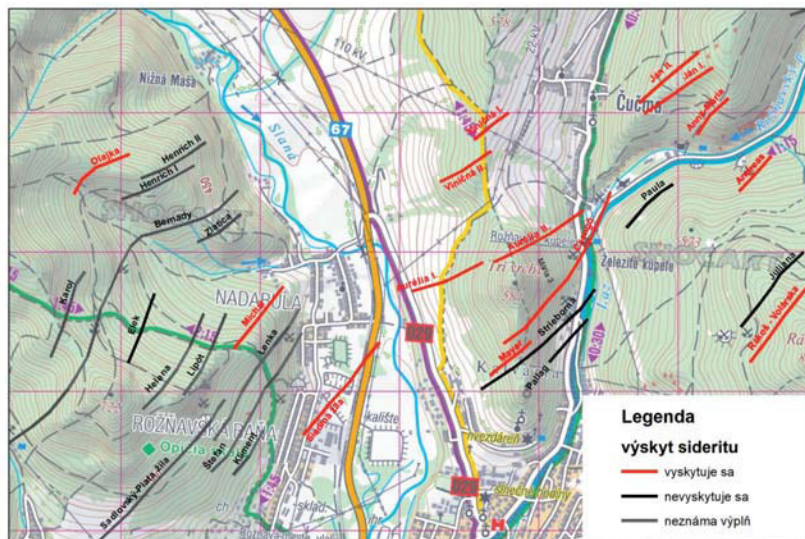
110 kV
Nižná Maša
Slaná
67
Čučma
Ján II.
Ján I.
Anna-Mária
Olajka
Henrich II
Henrich I
Bemady
Zlatica
Vinična I.
Vinična II.
Anjela
Paula
Augusta II.
Rombauer
Rombauer kúpele
Železité kúpele
Jullana
Karol
Blek
NADABULA
Aurélia I.
Michal
Rákoš - Volteraks
Helena
Lipót
Lenka
Mayer
Strieborná
Pallag
ROŽŇAVSKÁ BAŇA
Opera
Šafan
Klement
Sadlovský-Platzova žila
Bačovná Baňa
Hvezdáreň
sklad
Legenda
výskyt sideritu
vyskytuje sa
nevyskytuje sa
neznáma výplň